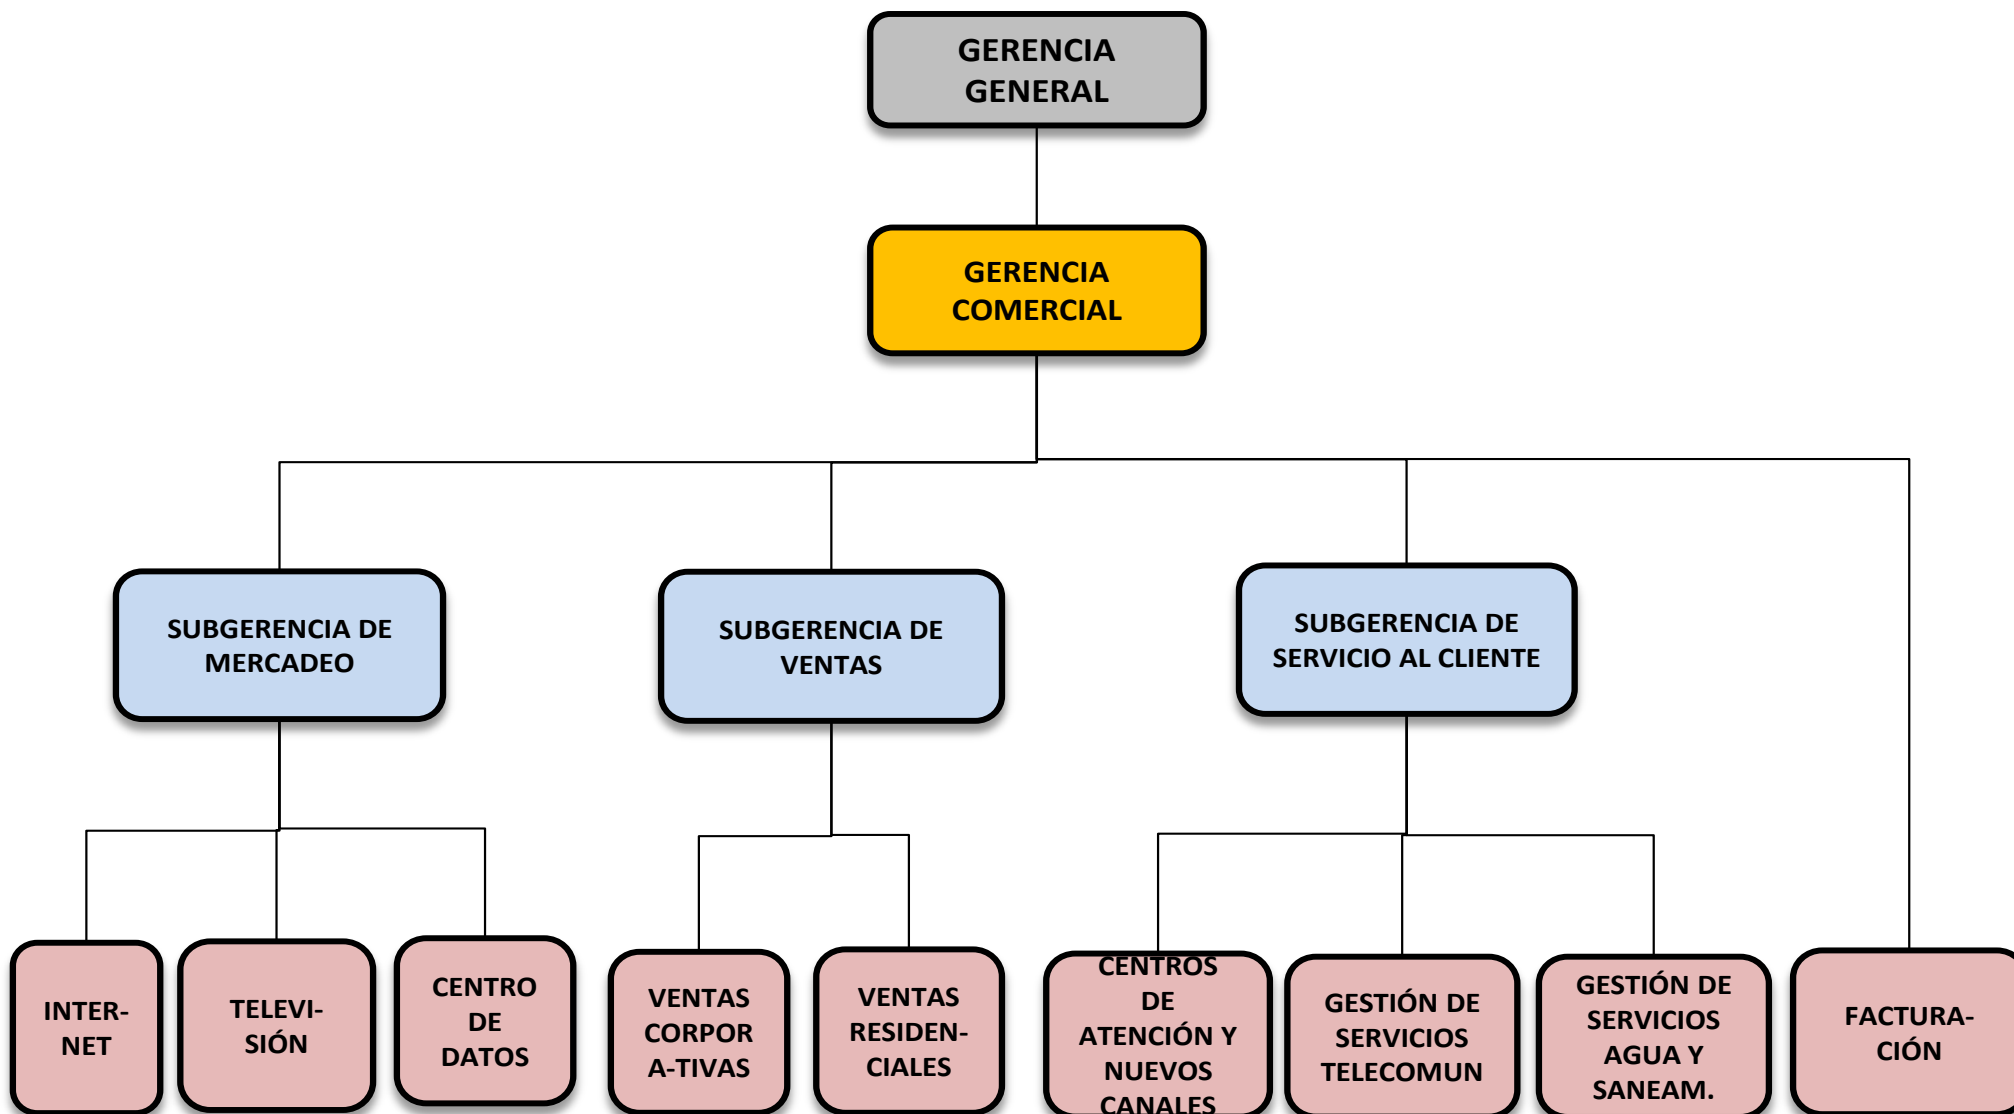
GERENCIA GENERAL

GERENCIA COMERCIAL

SUBGERENCIA DE MERCADEO

SUBGERENCIA DE VENTAS

SUBGERENCIA DE SERVICIO AL CLIENTE

INTER-NET

TELEVI-SIÓN

CENTRO DE DATOS

VENTAS CORPOR A-TIVAS

VENTAS RESIDEN-CIALES

CENTROS DE ATENCIÓN Y NUEVOS CANALES

GESTIÓN DE SERVICIOS TELECOMUN

GESTIÓN DE SERVICIOS AGUA Y SANEAM.

FACTURA-CIÓN